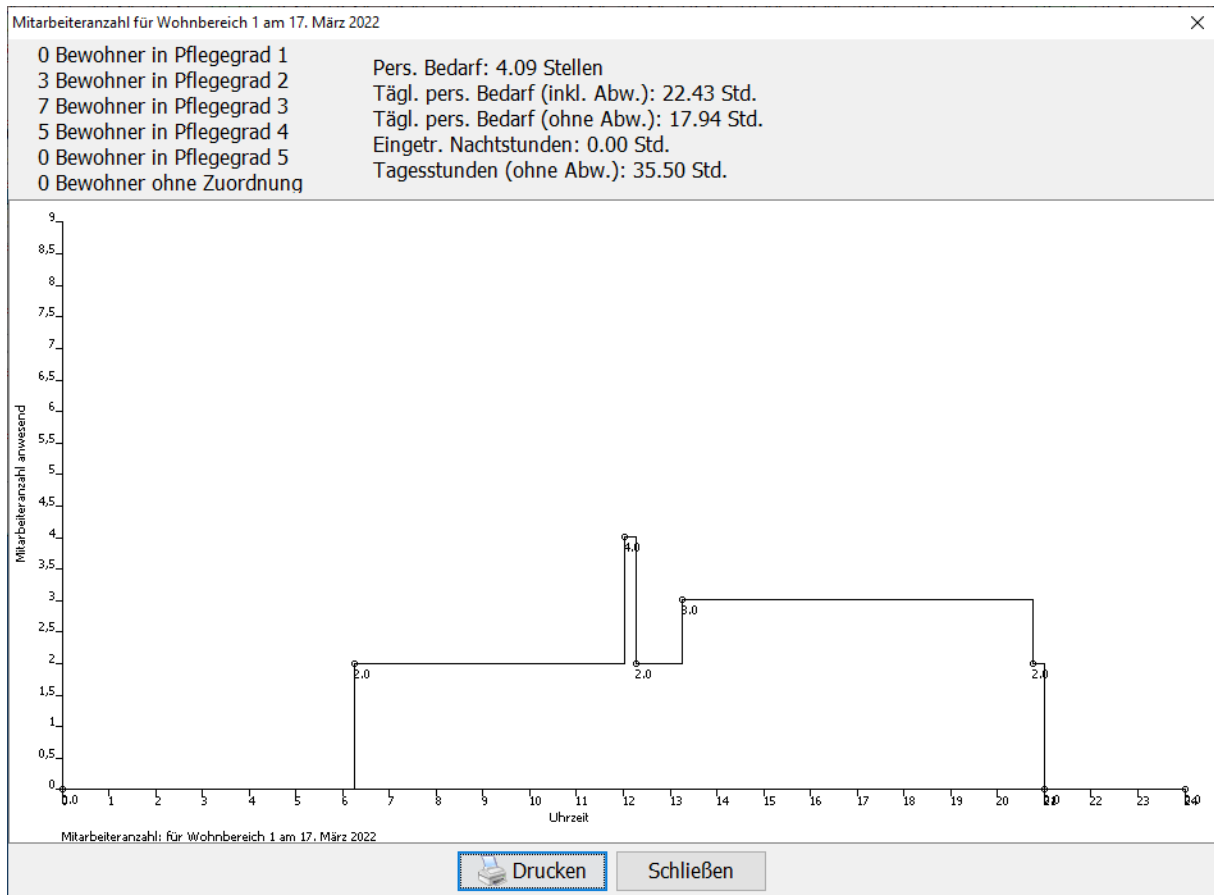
Mitarbeiteranzahl für Wohnbereich 1 am 17. März 2022

×

0 Bewohner in Pflegegrad 1
3 Bewohner in Pflegegrad 2
7 Bewohner in Pflegegrad 3
5 Bewohner in Pflegegrad 4
0 Bewohner in Pflegegrad 5
0 Bewohner ohne Zuordnung

Pers. Bedarf: 4.09 Stellen
Tägl. pers. Bedarf (inkl. Abw.): 22.43 Std.
Tägl. pers. Bedarf (ohne Abw.): 17.94 Std.
Eingetr. Nachtstunden: 0.00 Std.
Tagesstunden (ohne Abw.): 35.50 Std.

Mitarbeiteranzahl anwesend

9
8,5
8
7,5
7
6,5
6
5,5
5
4,5
4
3,5
3
2,5
2
1,5
1
0,5
0

0.0
2.0
4.0
2.0
3.0
2.0
0.0
0.0

0 1 2 3 4 5 6 7 8 9 10 11 12 13 14 15 16 17 18 19 20 21 22 23 24

Uhrzeit

Mitarbeiteranzahl: für Wohnbereich 1 am 17. März 2022

Drucken
Schließen